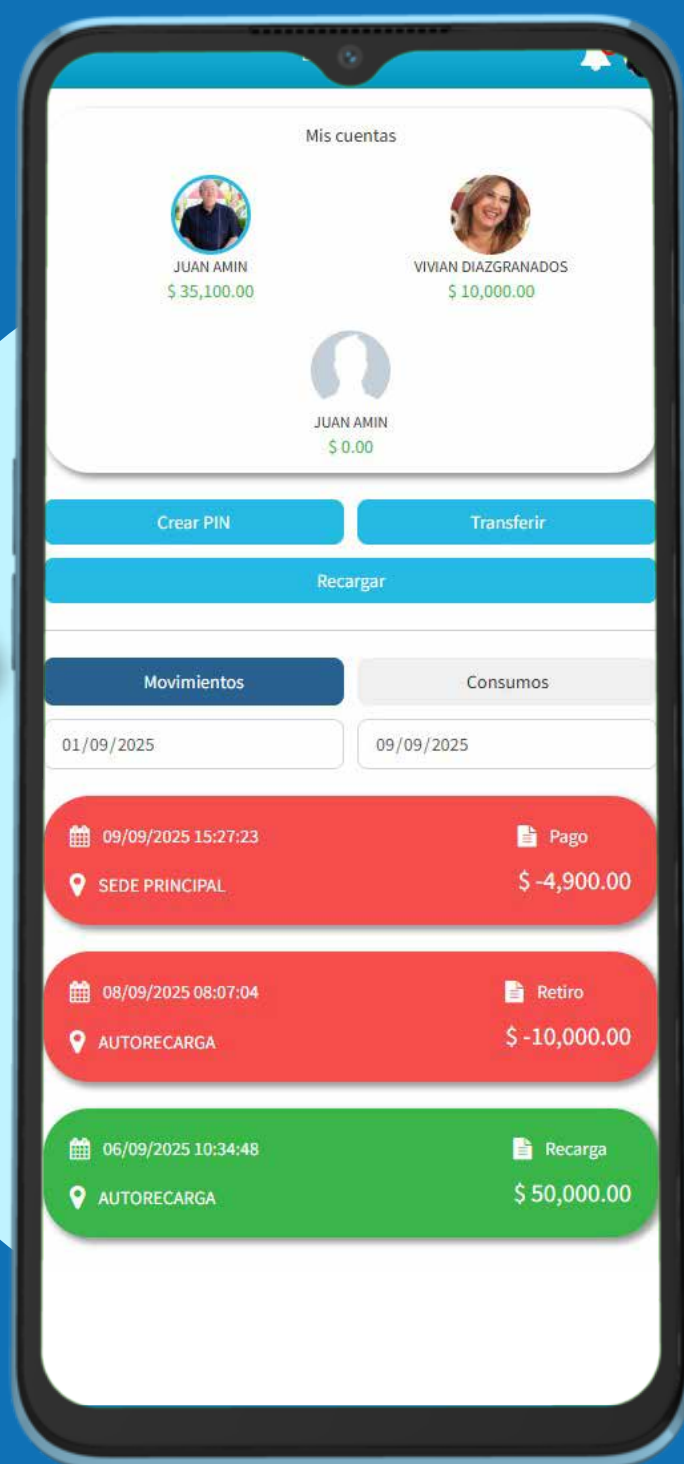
Mis cuentas

JUAN AMIN
$ 35,100.00

VIVIAN DIAZGRANADOS
$ 10,000.00

JUAN AMIN
$ 0.00

Crear PIN

Transferir

Recargar

Movimientos

Consumos

01/09/2025

09/09/2025

09/09/2025 15:27:23
Pago
SEDE PRINCIPAL
$ -4,900.00

08/09/2025 08:07:04
Retiro
AUTORECARGA
$ -10,000.00

06/09/2025 10:34:48
Recarga
AUTORECARGA
$ 50,000.00